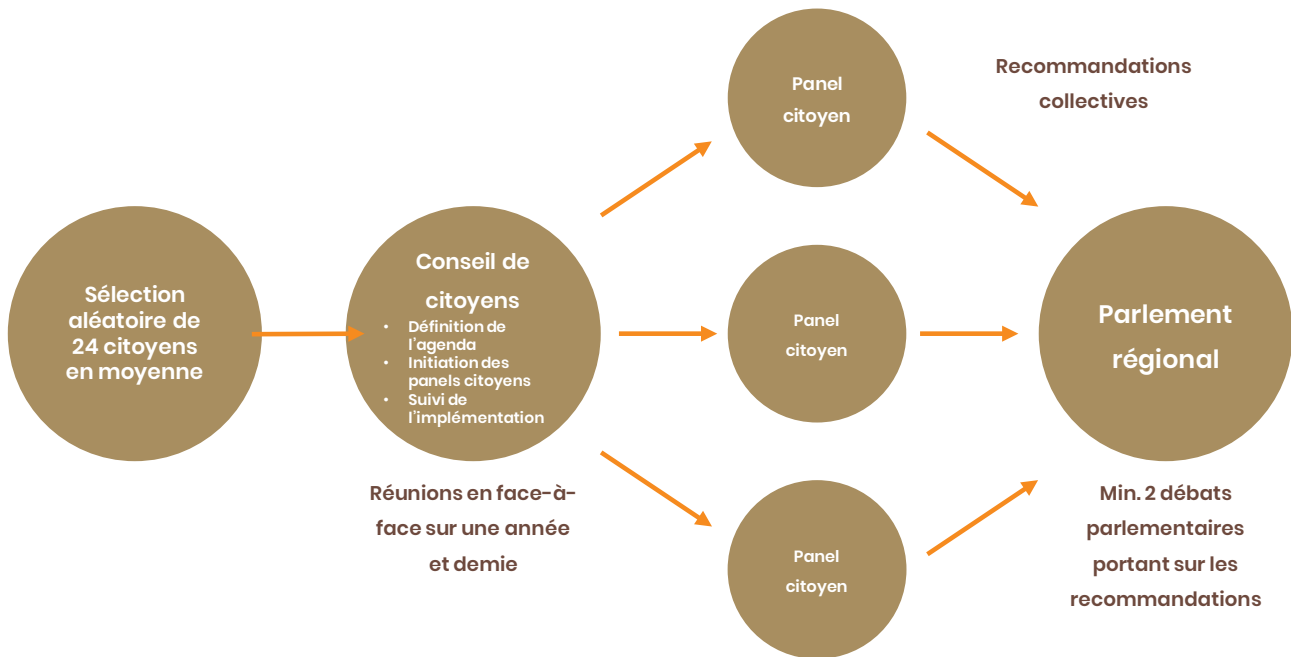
Sélection aléatoire de 24 citoyens en moyenne

Conseil de citoyens
• Définition de l'agenda
• Initiation des panels citoyens
• Suivi de l'implémentation

Réunions en face-à-face sur une année et demie

Panel citoyen

Panel citoyen

Panel citoyen

Recommandations collectives

Parlement régional

Min. 2 débats parlementaires portant sur les recommandations